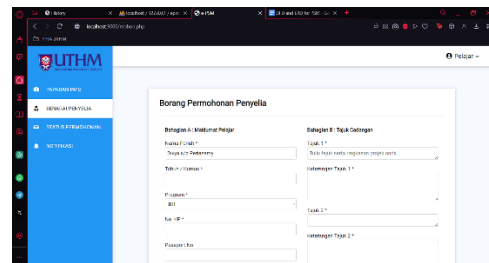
Library
localhost / 127.0.0.1 / epsm
ePSM
localhost:8000/borang.php

UTHM

Borang Permohonan Penyelia

Bahagian A : Maklumat Pelajar
Nama Penuh *
Tahun / Kursus *
Program *
BIT
No. HP *
Pengesahan

Bahagian B : Tajuk Cadangan
Tajuk 1 *
Tulis tajuk serta ringkasan projek anda
Keterangan Tajuk 1 *
Tajuk 2 *
Keterangan Tajuk 2 *

Pelajar